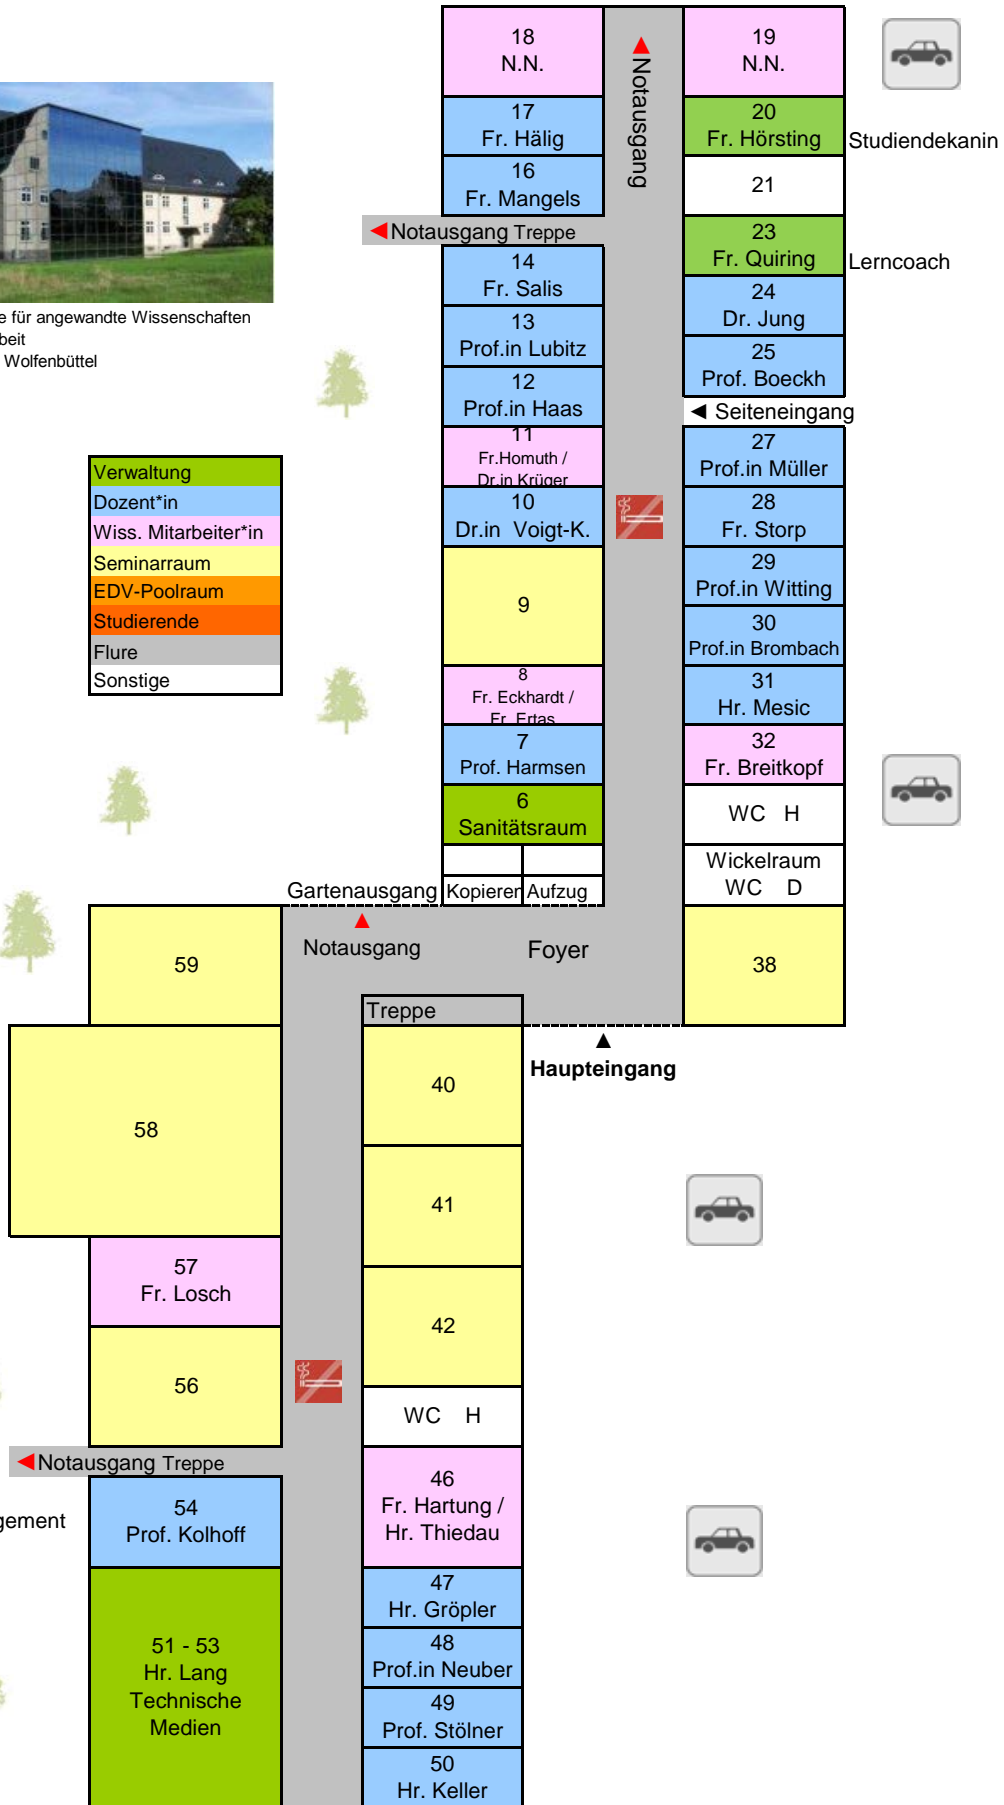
18
N.N.

Notausgang

19
N.N.

17
Fr. Hälig

20
Fr. Hörsting

Studiendekanin

16
Fr. Mangels

21

Notausgang Treppe

23
Fr. Quiring

Lerncoach

14
Fr. Salis

24
Dr. Jung

13
Prof.in Lubitz

25
Prof. Boeckh

12
Prof.in Haas

◄ Seiteneingang

11
Fr.Homuth / Dr.in Krüger

27
Prof.in Müller

10
Dr.in Voigt-K.

28
Fr. Storp

e für angewandte Wissenschaften
beit
Wolfenbüttel

| Verwaltung |
|---|
| Dozent*in |
| Wiss. Mitarbeiter*in |
| Seminarraum |
| EDV-Poolraum |
| Studierende |
| Flure |
| Sonstige |

9

29
Prof.in Witting

30
Prof.in Brombach

8
Fr. Eckhardt / Fr. Ertas

31
Hr. Mesic

7
Prof. Harmsen

32
Fr. Breitkopf

6
Sanitätsraum

WC H

Wickelraum
WC D

Gartenausgang

Kopierer

Aufzug

59

Notausgang

Foyer

38

Treppe

Haupteingang

40

58

41

57
Fr. Losch

42

56

WC H

Notausgang Treppe

46
Fr. Hartung / Hr. Thiedau

gement

54
Prof. Kolhoff

47
Hr. Gröpler

48
Prof.in Neuber

51 - 53
Hr. Lang
Technische
Medien

49
Prof. Stölner

50
Hr. Keller